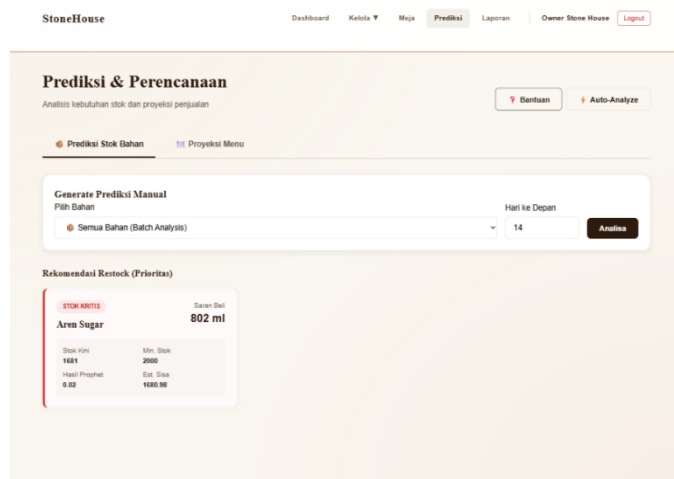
StoneHouse

Dashboard Kelola ▼ Meja Prediksi Laporan Owner Stone House Logout

Prediksi & Perencanaan

Analisis kebutuhan stok dan proyeksi penjualan

? Bantuan ⚡ Auto-Analyze

Prediksi Stok Bahan Proyeksi Menu

Generate Prediksi Manual

Pilih Bahan

Semua Bahan (Batch Analysis)

Hari ke Depan

14

Analisa

Rekomendasi Restock (Prioritas)

STOK KRITIS

Aren Sugar

Saran Beli

802 ml

Stok Kini

1681

Min. Stok

2000

Hasil Prophet

0.02

Est. Sisa

1680.98